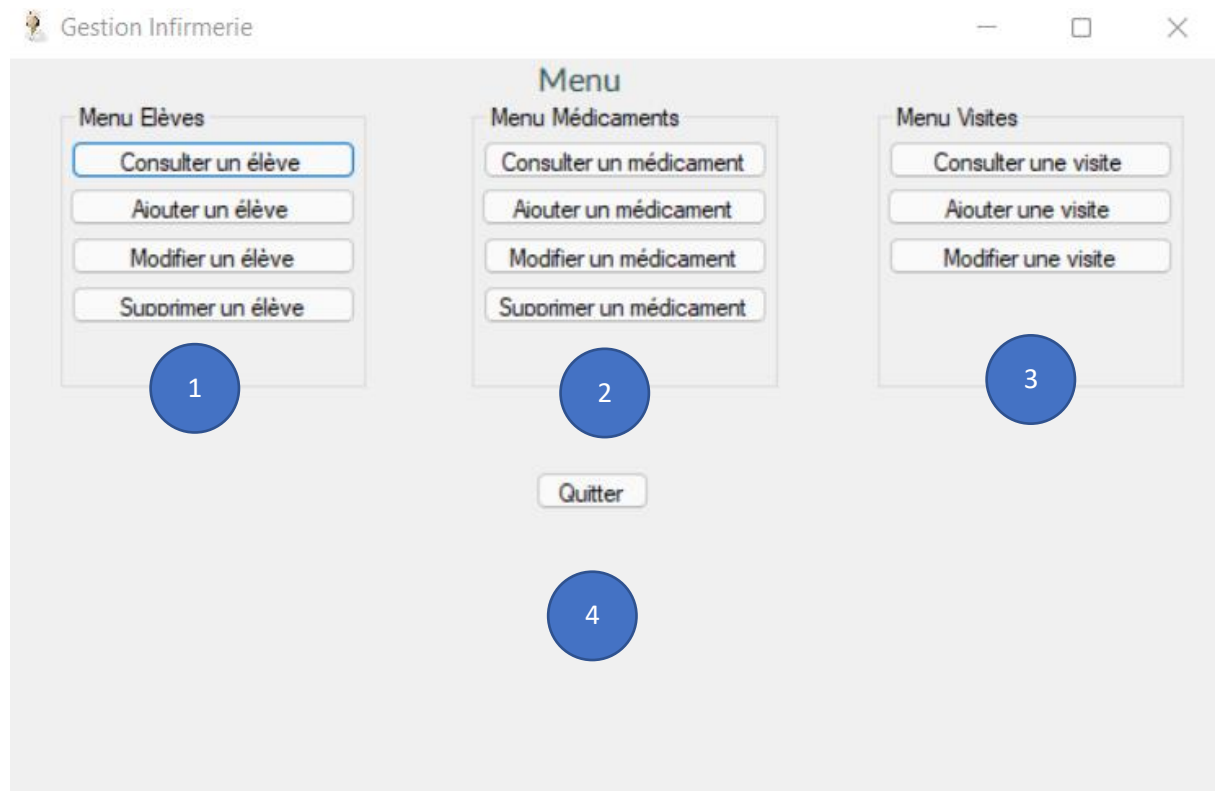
Gestion Infirmerie

Menu

Menu Elèves

Consulter un élève

Ajouter un élève

Modifier un élève

Supprimer un élève

1

Menu Médicaments

Consulter un médicament

Ajouter un médicament

Modifier un médicament

Supprimer un médicament

2

Menu Visites

Consulter une visite

Ajouter une visite

Modifier une visite

3

Quitter

4